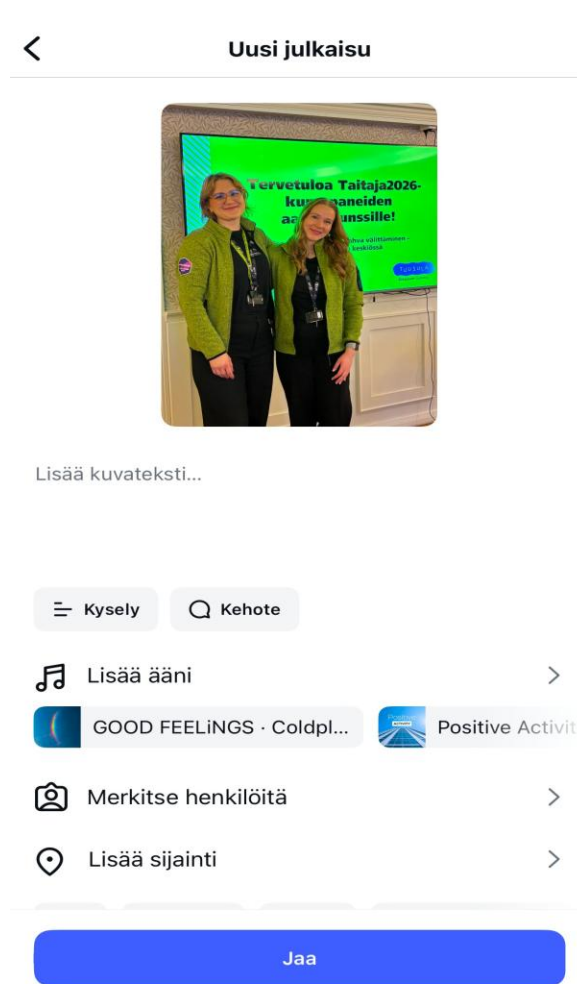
Uusi julkaisu

Tervetuloa Taitaja2026-ku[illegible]paneiden aa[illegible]unssille!

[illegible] välittäminen – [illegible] keskiössä

Lisää kuvateksti...

Kysely

Kehote

Lisää ääni

GOOD FEELiNGS · Coldpl...

Positive Activit

Merkitse henkilöitä

Lisää sijainti

Jaa